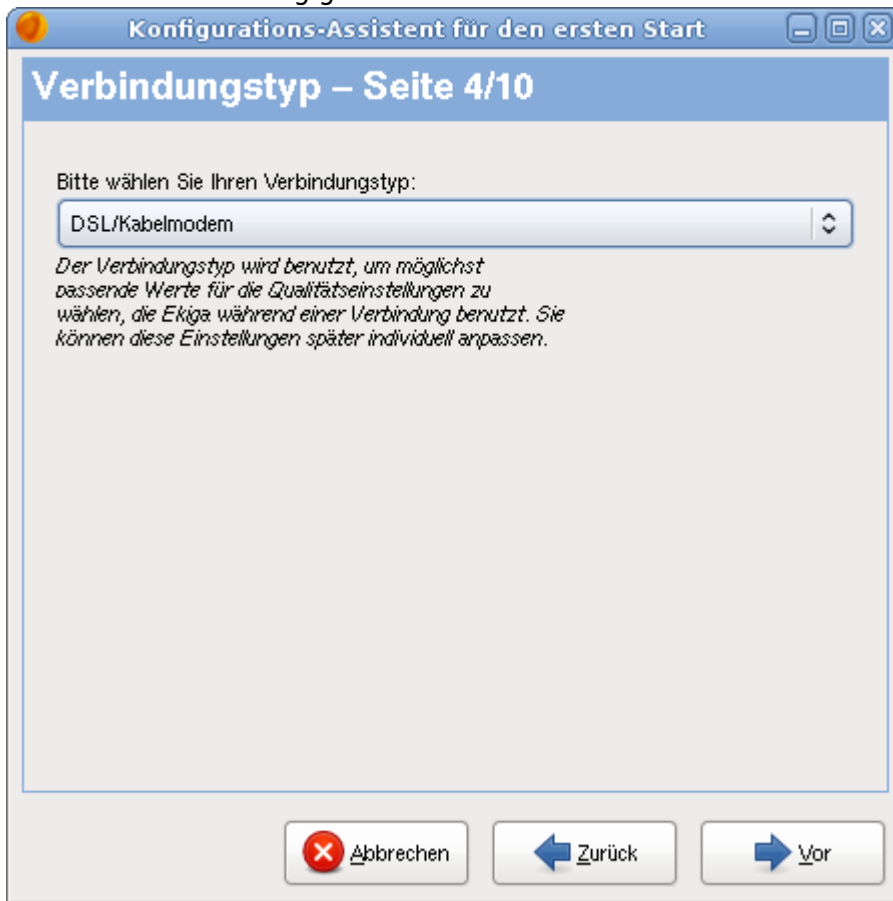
Konfigurations-Assistent für den ersten Start

Verbindungstyp – Seite 4/10

Bitte wählen Sie Ihren Verbindungstyp:

DSL/Kabelmodem

Der Verbindungstyp wird benutzt, um möglichst passende Werte für die Qualitätseinstellungen zu wählen, die Ekiga während einer Verbindung benutzt. Sie können diese Einstellungen später individuell anpassen.

Abbrechen

Zurück

Vor